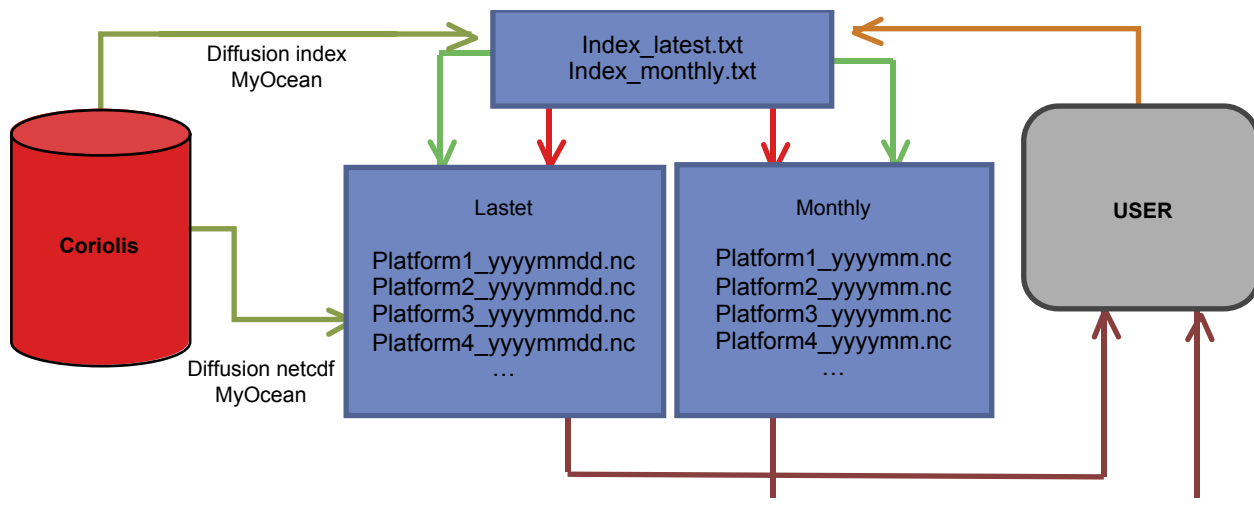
Diffusion index
MyOcean

Index_latest.txt
Index_monthly.txt

Coriolis

Lastet

Platform1_yyyymmdd.nc
Platform2_yyyymmdd.nc
Platform3_yyyymmdd.nc
Platform4_yyyymmdd.nc
…

Monthly

Platform1_yyyymm.nc
Platform2_yyyymm.nc
Platform3_yyyymm.nc
Platform4_yyyymm.nc
…

USER

Diffusion netcdf
MyOcean